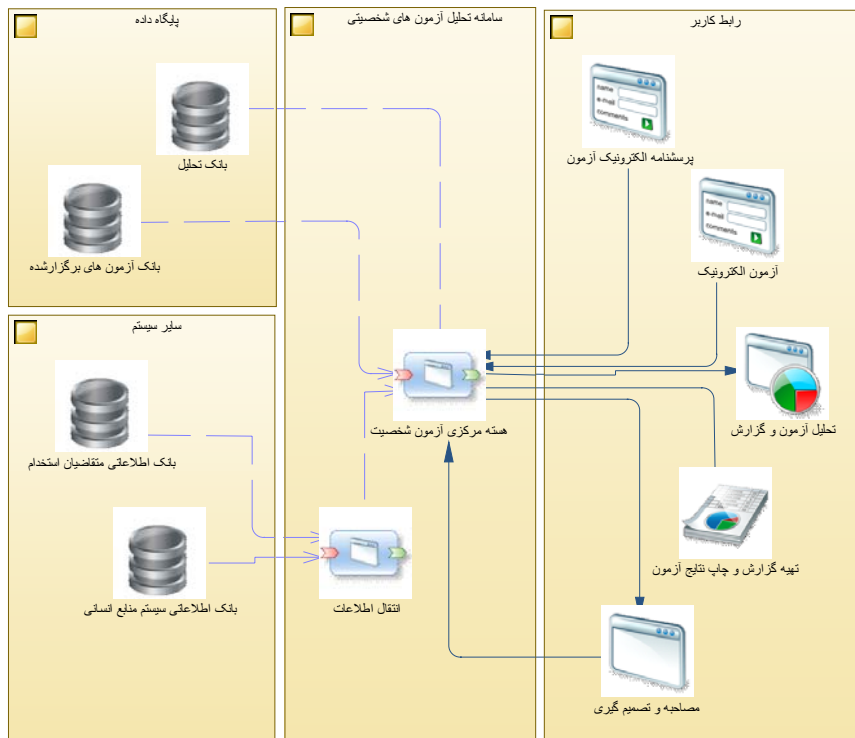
پایگاه داده

بانک تحلیل

بانک آزمون های برگزارشده

سایر سیستم

بانک اطلاعاتی متقاضیان استخدام

بانک اطلاعاتی سیستم منابع انسانی

سامانه تحلیل آزمون های شخصیتی

هسته مرکزی آزمون شخصیت

انتقال اطلاعات

رابط کاربر

name
e-mail
comments

پرسشنامه الکترونیک آزمون

name
e-mail
comments

آزمون الکترونیک

تحلیل آزمون و گزارش

تهیه گزارش و چاپ نتایج آزمون

مصاحبه و تصمیم گیری